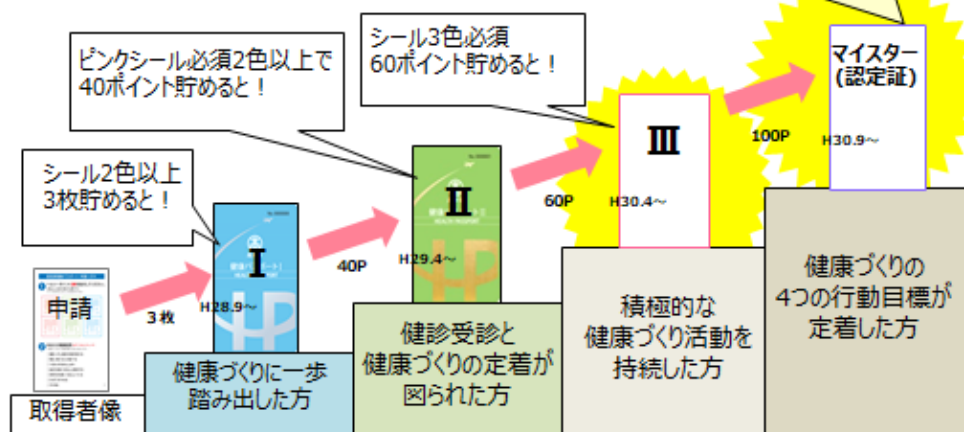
シール2色以上
3枚貯めると！

ピンクシール必須2色以上で
40ポイント貯めると！

シール3色必須
60ポイント貯めると！

申請

3枚

I

H28.9～

40P

II

H29.4～

60P

III

H30.4～

100P

マイスター
（認定証）

H30.9～

取得者像

健康づくりに一歩
踏み出した方

健診受診と
健康づくりの定着が
図られた方

積極的な
健康づくり活動を
持続した方

健康づくりの
4つの行動目標が
定着した方